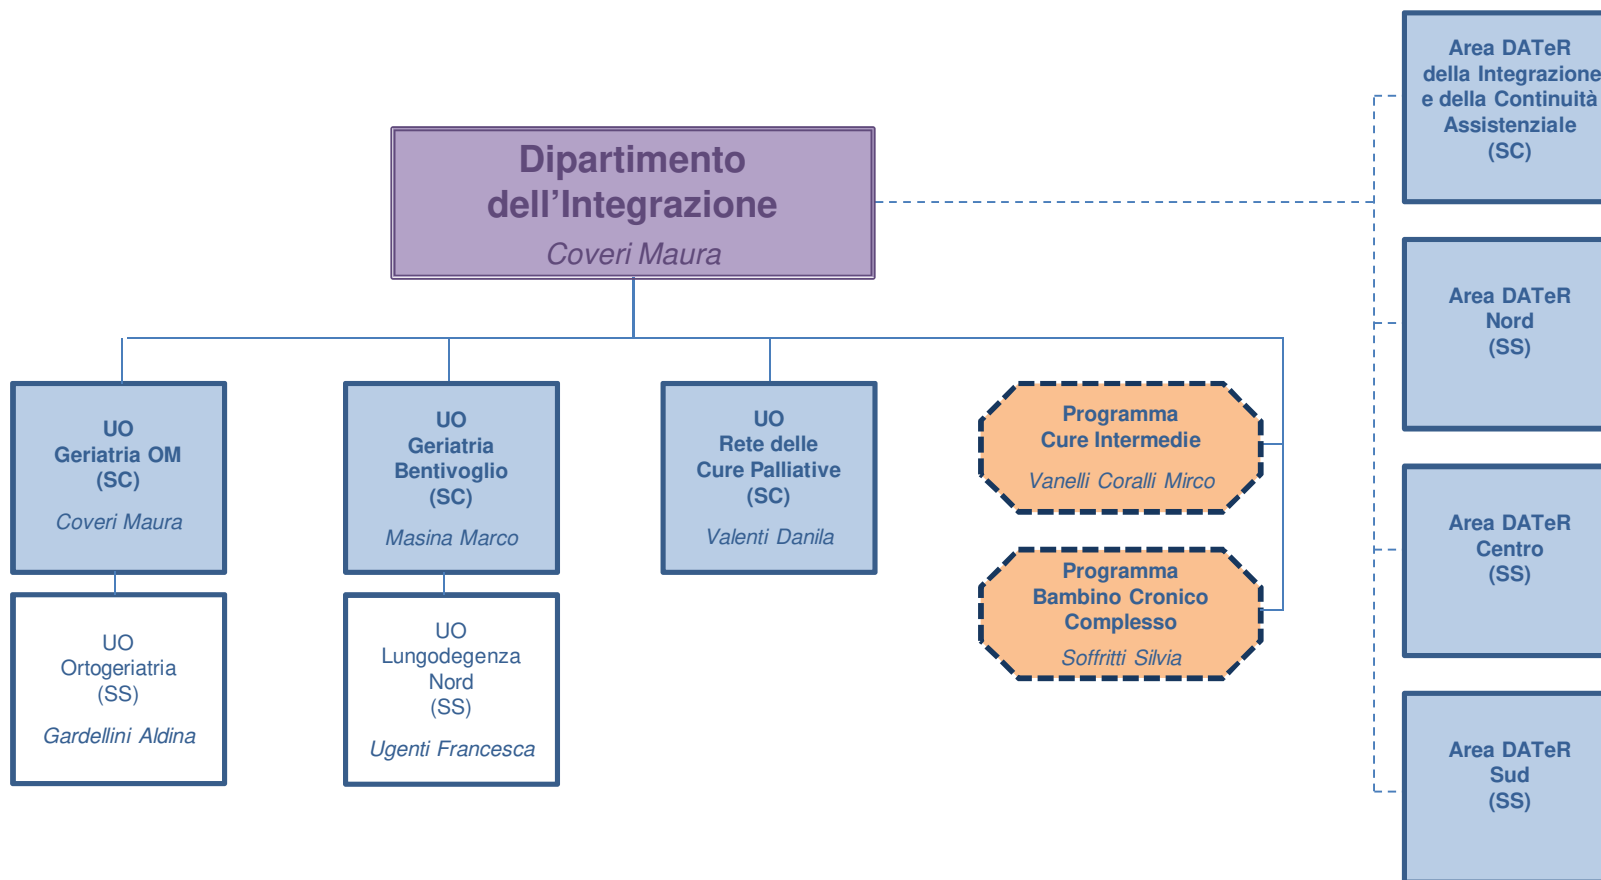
Dipartimento dell’Integrazione
Coveri Maura

UO
Geriatria OM
(SC)
Coveri Maura

UO
Ortogeriatria
(SS)
Gardellini Aldina

UO
Geriatria
Bentivoglio
(SC)
Masina Marco

UO
Lungodegenza
Nord
(SS)
Ugenti Francesca

UO
Rete delle
Cure Palliative
(SC)
Valenti Danila

Programma
Cure Intermedie
Vanelli Coralli Mirco

Programma
Bambino Cronico
Complesso
Soffritti Silvia

Area DATeR
della Integrazione
e della Continuità
Assistenziale
(SC)

Area DATeR
Nord
(SS)

Area DATeR
Centro
(SS)

Area DATeR
Sud
(SS)